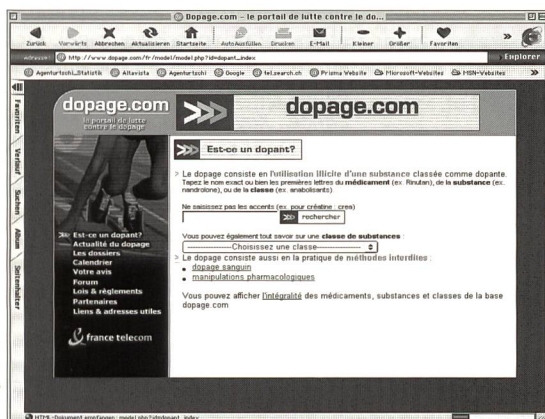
Dopage.com - le portail de lutte contre le do...

Zurück Vorwärts Abbrechen Aktualisieren Startseite AutoAusfüllen Drucken E-Mail Kleiner Größer Favoriten

Adresse: http://www.dopage.com/fr/model/model.php?id=dopant_index

Explorer

Agenturtschi_Statistik Altavista Agenturtschi Google tel.search.ch Prisma Website Microsoft-Websites MSN-Websites

Favoriten Verlauf Suchen Album Seitenhalter

dopage.com
le portail de lutte contre le dopage

dopage.com

Est-ce un dopant?

> Le dopage consiste en l'utilisation illicite d'une substance classée comme dopante. Tapez le nom exact ou bien les premières lettres du médicament (ex. Ritulan), de la substance (ex. nandrolone), ou de la classe (ex. anabolisants).

Ne saisissez pas les accents (ex. pour créatine : crea)

rechercher

Vous pouvez également tout savoir sur une classe de substances :

-----------------Choisissez une classe-----------------

> Le dopage consiste aussi en la pratique de méthodes interdites :
• dopage sanguin
• manipulations pharmacologiques

Vous pouvez afficher l'intégralité des médicaments, substances et classes de la base dopage.com

> Est-ce un dopant?
Actualité du dopage
Les dossiers
Calendrier
Votre avis
Forum
Lois & règlements
Partenaires
Liens & adresses utiles

france telecom

HTML-Dokument empfangen : model.php?id=dopant_index